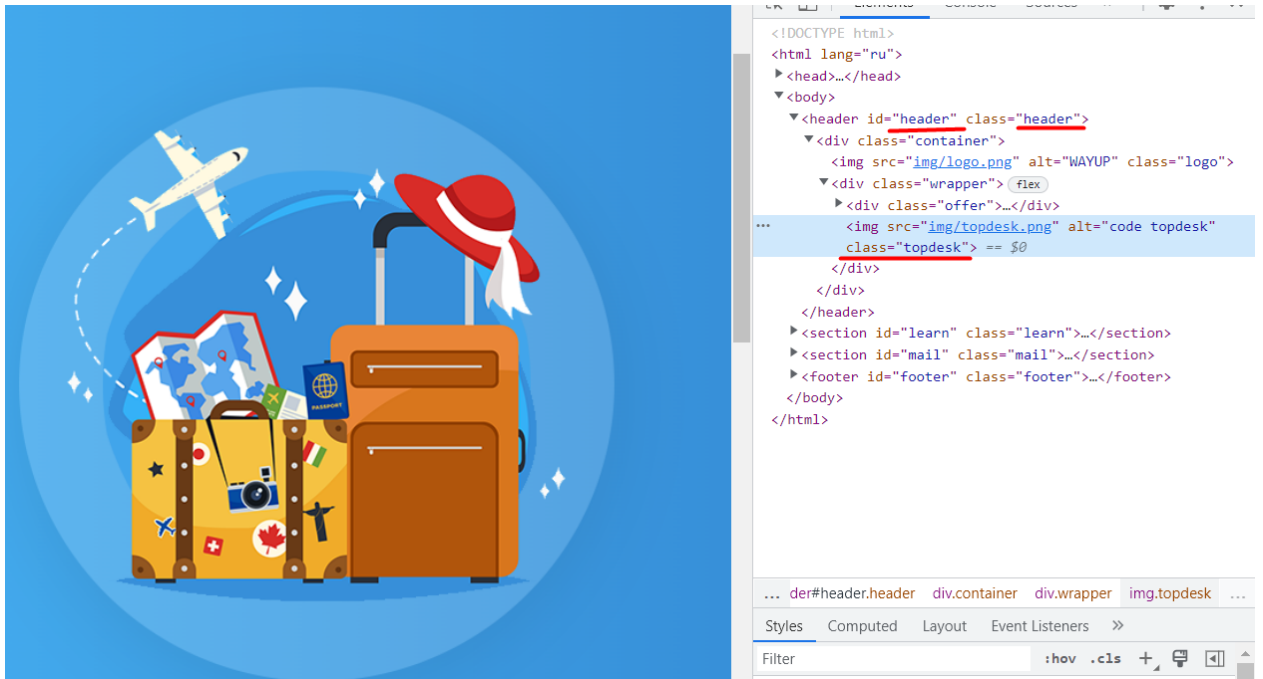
<!DOCTYPE html>
<html lang="ru">
▶<head>…</head>
▼<body>
▼<header id="header" class="header">
▼<div class="container">
<img src="img/logo.png" alt="WAYUP" class="logo">
▼<div class="wrapper"> flex
▶<div class="offer">…</div>
… <img src="img/topdesk.png" alt="code topdesk" class="topdesk"> == $0
</div>
</div>
</header>
▶<section id="learn" class="learn">…</section>
▶<section id="mail" class="mail">…</section>
▶<footer id="footer" class="footer">…</footer>
</body>
</html>

… der#header.header div.container div.wrapper img.topdesk …

Styles Computed Layout Event Listeners »

Filter :hov .cls +

PASSPORT